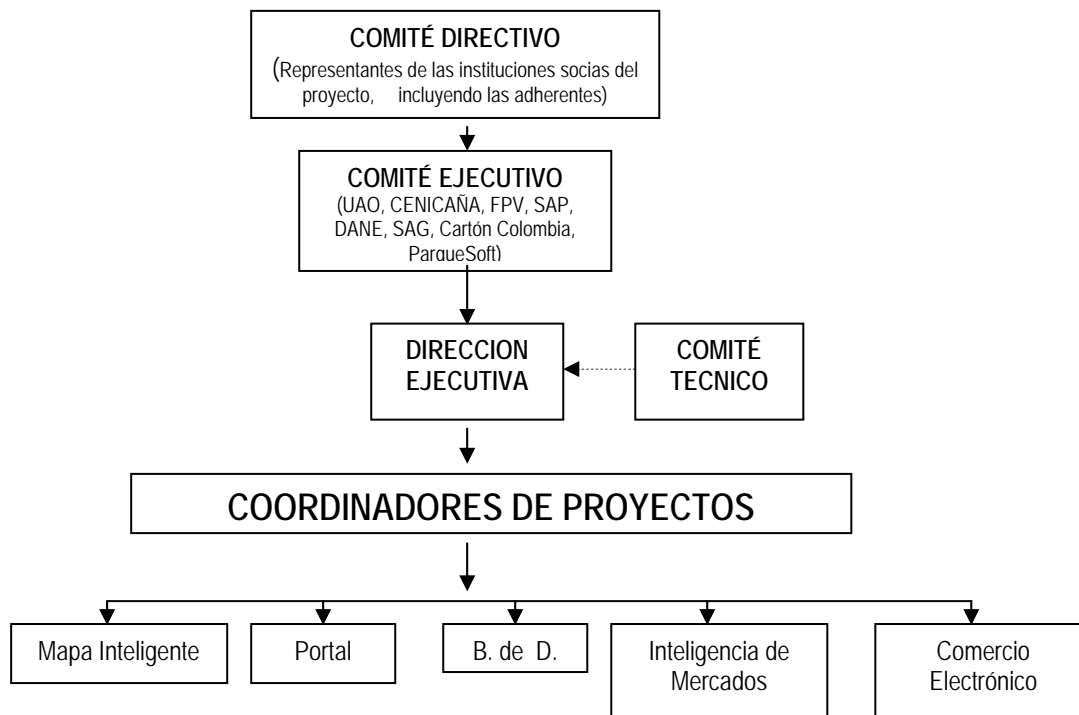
COMITÉ DIRECTIVO
(Representantes de las instituciones socias del proyecto, incluyendo las adherentes)

COMITÉ EJECUTIVO
(UAO, CENICAÑA, FPV, SAP, DANE, SAG, Cartón Colombia, ParqueSoft)

DIRECCION EJECUTIVA

COMITÉ TECNICO

COORDINADORES DE PROYECTOS

Mapa Inteligente

Portal

B. de D.

Inteligencia de Mercados

Comercio Electrónico